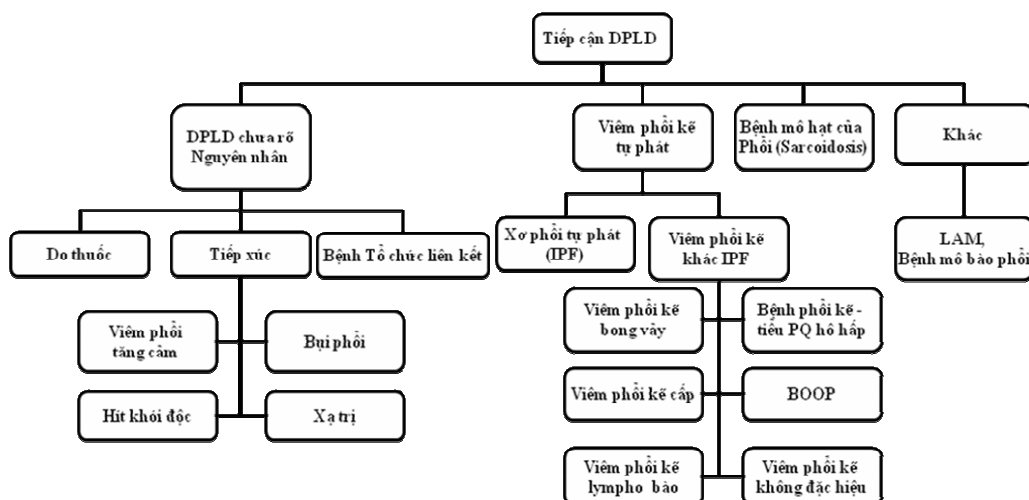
Tiếp cận DPLD

DPLD chưa rõ Nguyên nhân

Viêm phổi kẽ tự phát

Bệnh mô hạt của Phổi (Sarcoidosis)

Khác

Do thuốc

Tiếp xúc

Bệnh Tổ chức liên kết

Xơ phổi tự phát (IPF)

Viêm phổi kẽ khác IPF

LAM, Bệnh mô bào phổi

Viêm phổi tăng cảm

Bụi phổi

Hít khói độc

Xạ trị

Viêm phổi kẽ bong vảy

Bệnh phổi kẽ - tiểu PQ hô hấp

Viêm phổi kẽ cấp

BOOP

Viêm phổi kẽ lympho bào

Viêm phổi kẽ không đặc hiệu